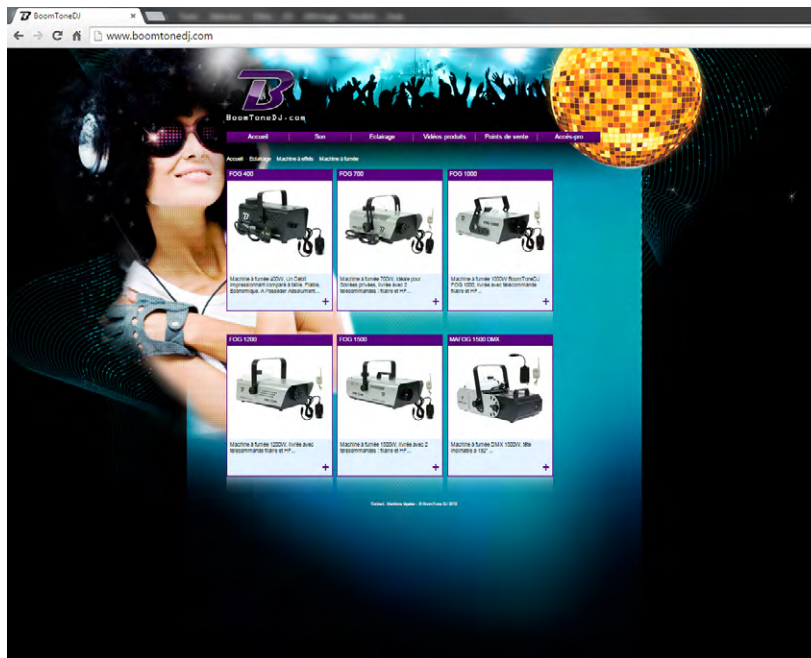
BoomToneDJ

www.boomtonedj.com

BoomToneDJ.com

Accueil | Son | Eclairage | Vidéos produits | Points de vente | Accès pro

Accueil · Eclairage · Machine à effets · Machine à fumée

FOG 400

Machine à fumée 400W. Un Débit impressionnant compte à taille. Fiable, économique. A Posséder Absolument...

+

FOG 700

Machine à fumée 700W. Idéale pour Soirées privées, livrée avec 2 télécommandes : filaire et HF...

+

FOG 1000

Machine à fumée 1000W BoomToneDJ FOG 1000, livrée avec télécommande filaire et HF...

+

FOG 1200

Machine à fumée 1200W, livrée avec télécommandes filaire et HF...

+

FOG 1500

Machine à fumée 1500W, livrée avec 2 télécommandes : filaire et HF...

+

MAFOG 1500 DMX

Machine à fumée DMX 1500W, tête inclinable à 180°...

+

Contact · Mentions légales · © BoomTone DJ 2013